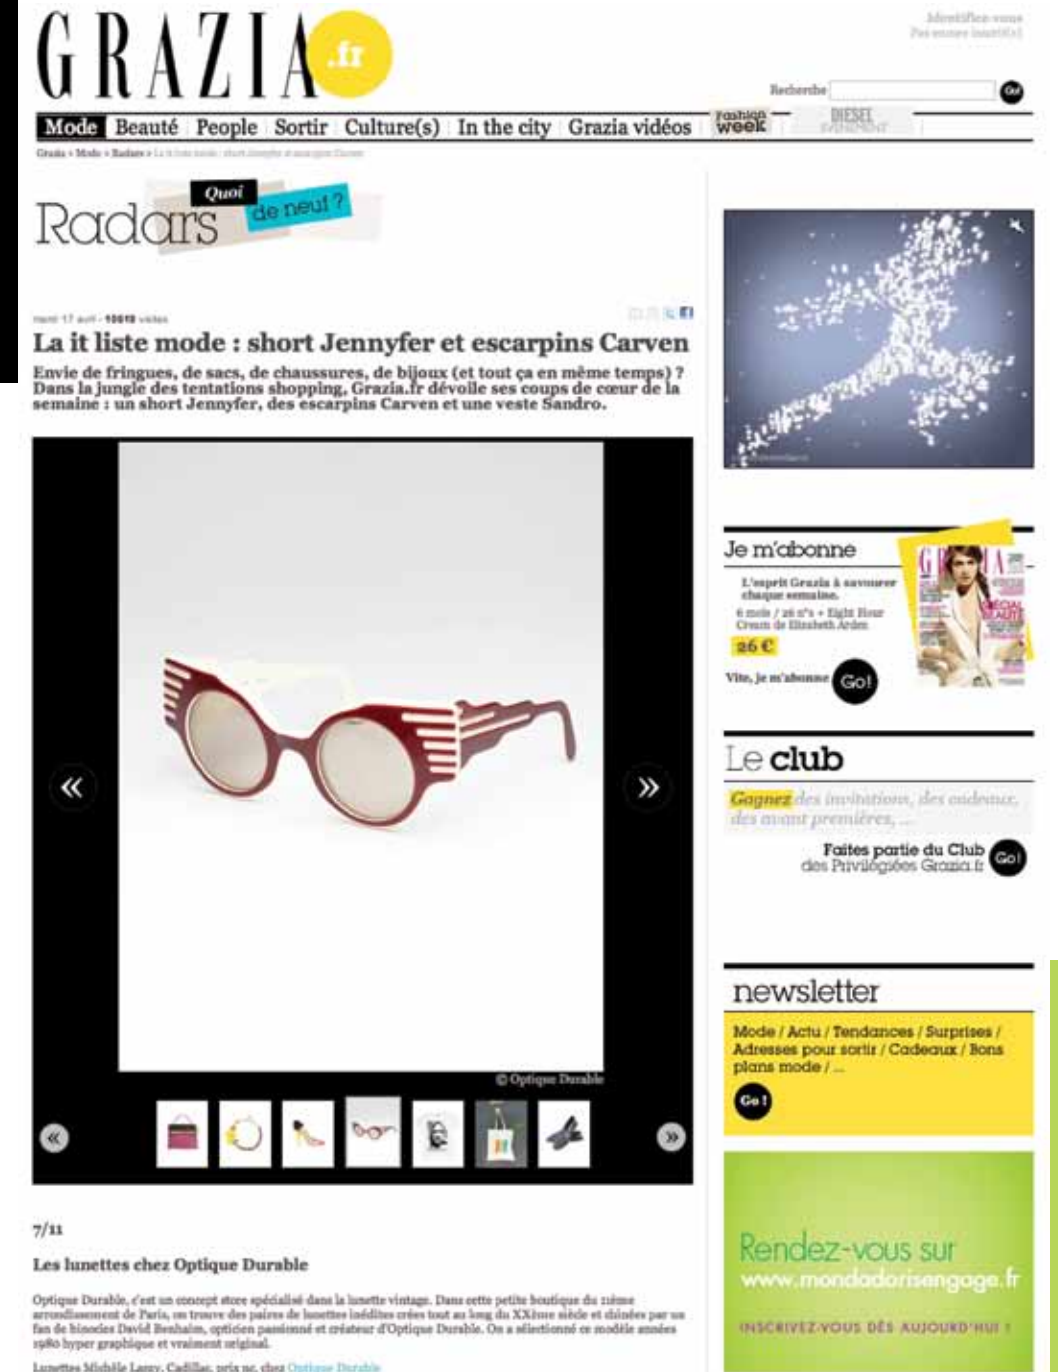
GRAZIA .fr

Identifiez-vous
Pas encore inscrit(e)

Recherche Go!

Mode Beauté People Sortir Culture(s) In the city Grazia vidéos Fashion week DIESEL

Grazia > Mode > Radars > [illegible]

Radars Quoi de neuf ?

mardi 17 avril - 10610 visites

La it liste mode : short Jennyfer et escarpins Carven

Envie de fringues, de sacs, de chaussures, de bijoux (et tout ça en même temps) ? Dans la jungle des tentations shopping, Grazia.fr dévoile ses coups de cœur de la semaine : un short Jennyfer, des escarpins Carven et une veste Sandro.

« »

© Optique Durable

« »

7/11

Les lunettes chez Optique Durable

Optique Durable, c'est un concept store spécialisé dans la lunette vintage. Dans cette petite boutique du 11ème arrondissement de Paris, on trouve des paires de lunettes inédites crées tout au long du XXème siècle et chinées par un fan de binocles David Benhaim, opticien passionné et créateur d'Optique Durable. On a sélectionné ce modèle années 1980 hyper graphique et vraiment original.

Lunettes Michèle Lamy, Cadillac, prix nc, chez Optique Durable

Je m'abonne

L'esprit Grazia à savourer chaque semaine.
6 mois / 26 n°s + Eight Hour Cream de Elizabeth Arden
26 €
Vite, je m'abonne Go!

Le club

Gagnez des invitations, des cadeaux, des avant premières, ...

Faites partie du Club des Privilégiées Grazia.fr Go!

newsletter

Mode / Actu / Tendances / Surprises / Adresses pour sortir / Cadeaux / Bons plans mode / ...

Go !

Rendez-vous sur www.mondadorisengage.fr

INSCRIVEZ-VOUS DÈS AUJOURD'HUI !